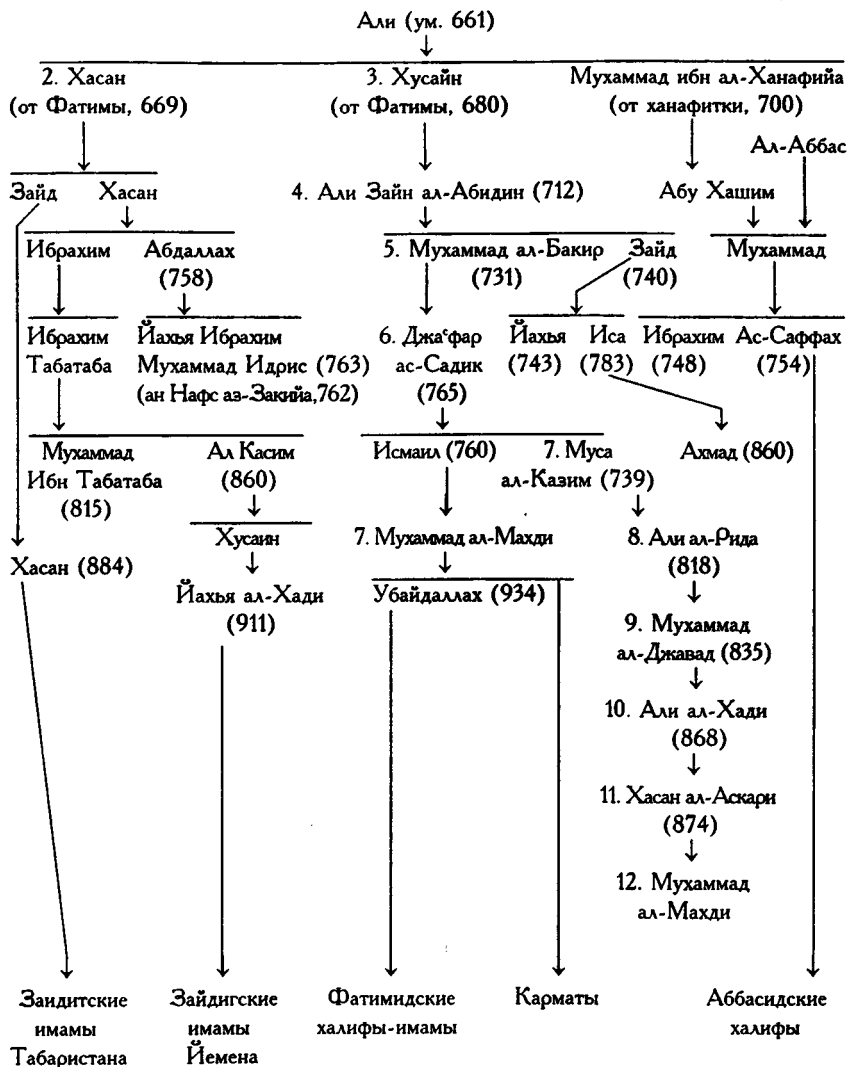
Али (ум. 661)

2. Хасан (от Фатимы, 669)

3. Хусайн (от Фатимы, 680)

Мухаммад ибн ал-Ханафийа (от ханафитки, 700)

Ал-Аббас

Зайд

Хасан

4. Али Зайн ал-Абидин (712)

Абу Хашим

Ибрахим

Абдаллах (758)

5. Мухаммад ал-Бакир (731)

Зайд (740)

Мухаммад

Ибрахим Табатаба

Йахья Ибрахим Мухаммад Идрис (763) (ан Нафс аз-Закийа,762)

6. Джаʿфар ас-Садик (765)

Йахья (743)

Иса (783)

Ибрахим (748)

Ас-Саффах (754)

Мухаммад Ибн Табатаба (815)

Ал Касим (860)

Исмаил (760)

7. Муса ал-Казим (739)

Ахмад (860)

Хусаин

7. Мухаммад ал-Махди

8. Али ал-Рида (818)

Хасан (884)

Йахья ал-Хади (911)

Убайдаллах (934)

9. Мухаммад ал-Джавад (835)

10. Али ал-Хади (868)

11. Хасан ал-Аскари (874)

12. Мухаммад ал-Махди

Заидитские имамы Табаристана

Зайдигские имамы Йемена

Фатимидские халифы-имамы

Карматы

Аббасидские халифы